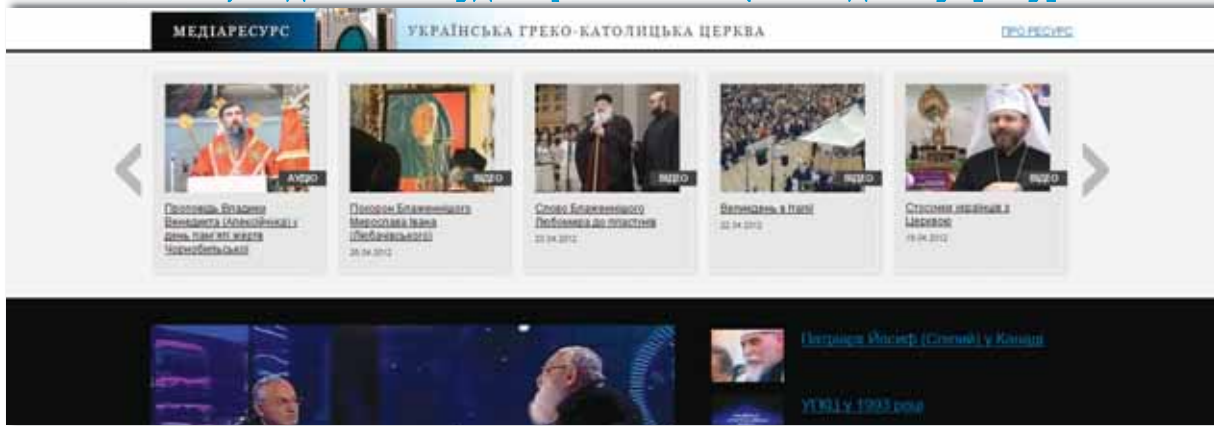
МЕДІАРЕСУРС УКРАЇНСЬКА ГРЕКО-КАТОЛИЦЬКА ЦЕРКВА ПРО РЕСУРС

АУДІО
Проповідь Владики Венедикта (Алексійчука) у день пам'яті жертв Чорнобильської

ВІДЕО
Похорон Блаженнішого Мирослава Івана (Любачівського)
26.04.2012

ВІДЕО
Слово Блаженнішого Любомира до пластунів
23.04.2012

ВІДЕО
Великдень в Італії
22.04.2012

ВІДЕО
Стосунки українців з Церквою
19.04.2012

Патріарх Йосиф (Сліпий) у Канаді

УГКЦ у 1993 році